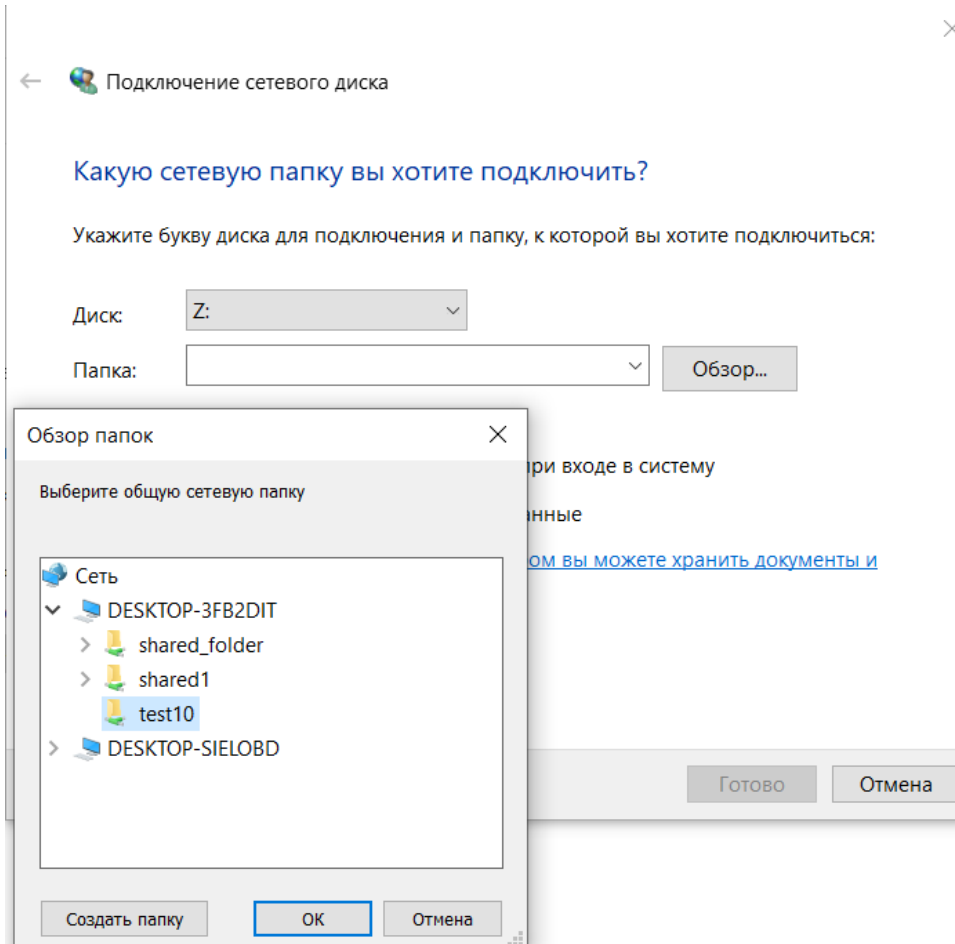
Подключение сетевого диска

Какую сетевую папку вы хотите подключить?

Укажите букву диска для подключения и папку, к которой вы хотите подключиться:

Диск: Z:

Папка:

Обзор...

при входе в систему

анные

ом вы можете хранить документы и

Готово

Отмена

Обзор папок

Выберите общую сетевую папку

Сеть
DESKTOP-3FB2DIT
shared_folder
shared1
test10
DESKTOP-SIELOBD

Создать папку

OK

Отмена